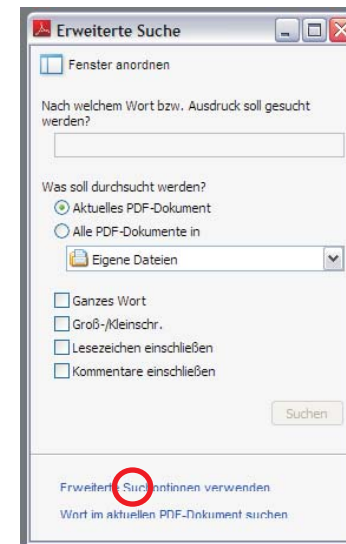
Erweiterte Suche

Fenster anordnen

Nach welchem Wort bzw. Ausdruck soll gesucht werden?

Was soll durchsucht werden?

Aktuelles PDF-Dokument

Alle PDF-Dokumente in

Eigene Dateien

Ganzes Wort

Groß-/Kleinschr.

Lesezeichen einschließen

Kommentare einschließen

Suchen

Erweiterte Suc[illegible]optionen verwenden

Wort im aktuellen PDF-Dokument suchen